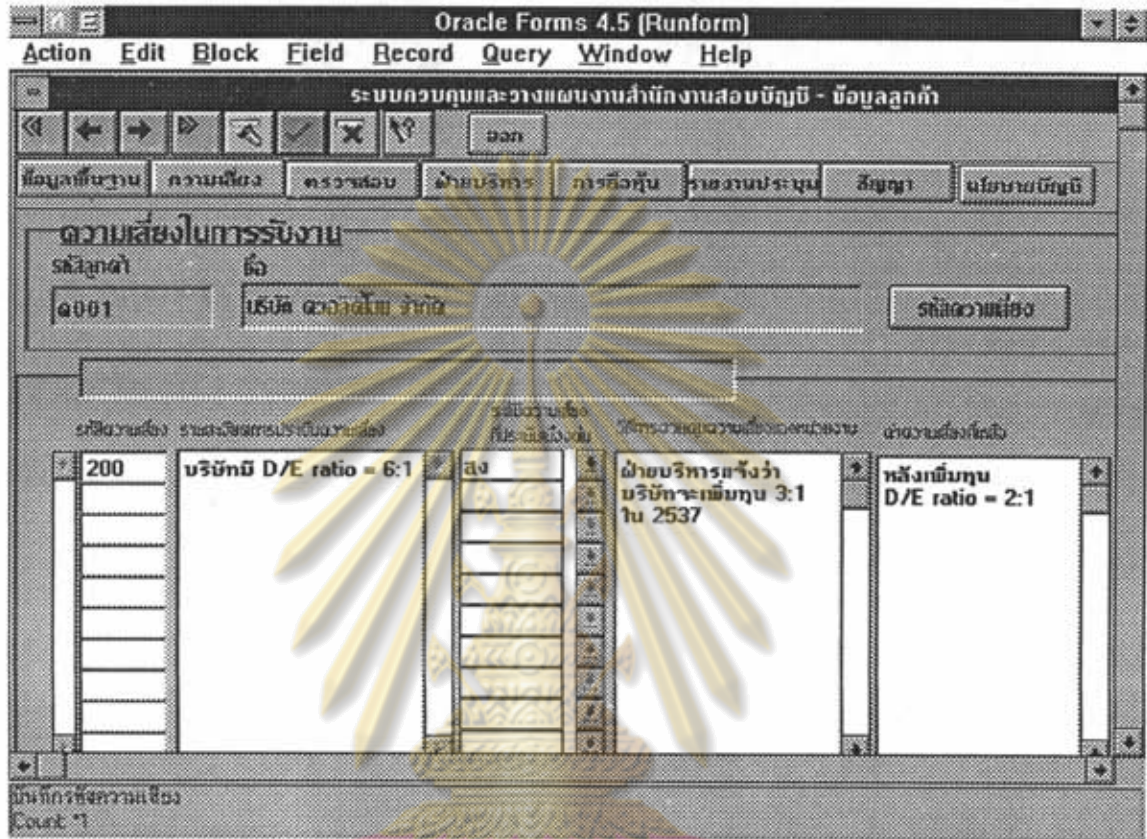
Oracle Forms 4.5 (Runform)

Action Edit Block Field Record Query Window Help

ระบบควบคุมและวางแผนงานสำนักงานสอบบัญชี - ข้อมูลลูกค้า

ออก

ข้อมูลพื้นฐาน ความเสี่ยง ตรวจสอบ ฝ่ายบริหาร การถือหุ้น รายงานประชุม สัญญา นโยบายบัญชี

ความเสี่ยงในการรับงาน

รหัสลูกค้า ชื่อ

ค001 บริษัท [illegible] จำกัด

รหัสความเสี่ยง

รหัสความเสี่ยง รายละเอียดการประเมินความเสี่ยง ระดับความเสี่ยงที่ประเมินเบื้องต้น วิธีการควบคุมความเสี่ยงของหน่วยงาน ค่าความเสี่ยงคงเหลือ

200 บริษัทมี D/E ratio = 6:1 สูง ฝ่ายบริหารแจ้งว่า บริษัทจะเพิ่มทุน 3:1 ใน 2537 หลังเพิ่มทุน D/E ratio = 2:1

บันทึกรหัสความเสี่ยง
Count: *1